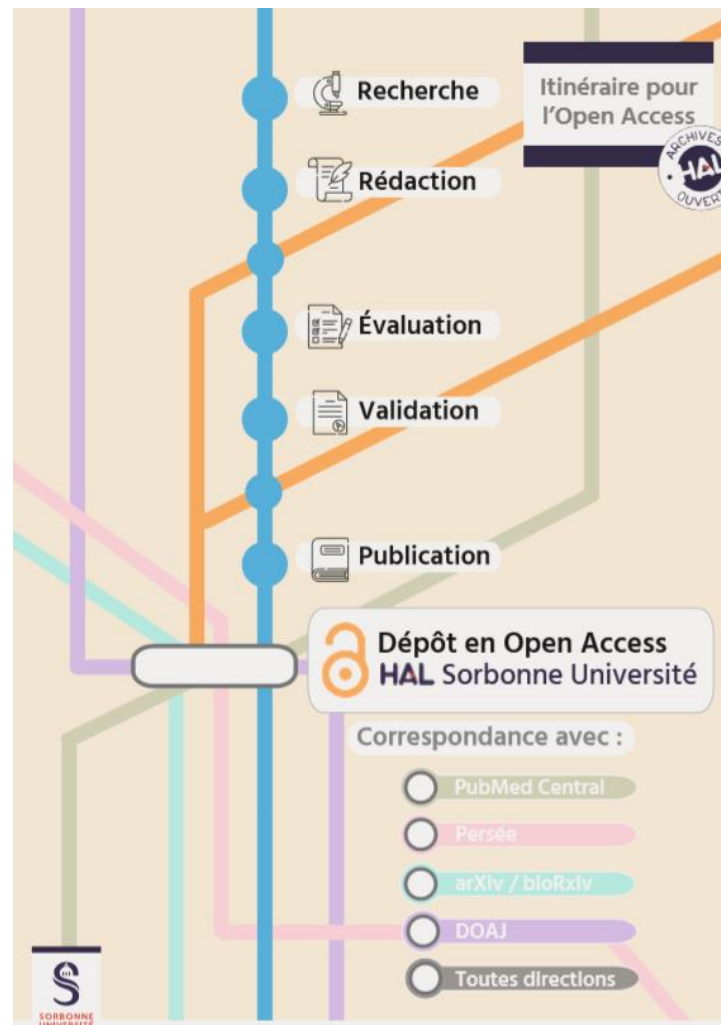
Itinéraire pour l'Open Access

ARCHIVES HAL OUVERTES

Recherche

Rédaction

Évaluation

Validation

Publication

Dépôt en Open Access
HAL Sorbonne Université

Correspondance avec :

PubMed Central

Persée

arXiv / bioRxiv

DOAJ

Toutes directions

SORBONNE UNIVERSITÉ